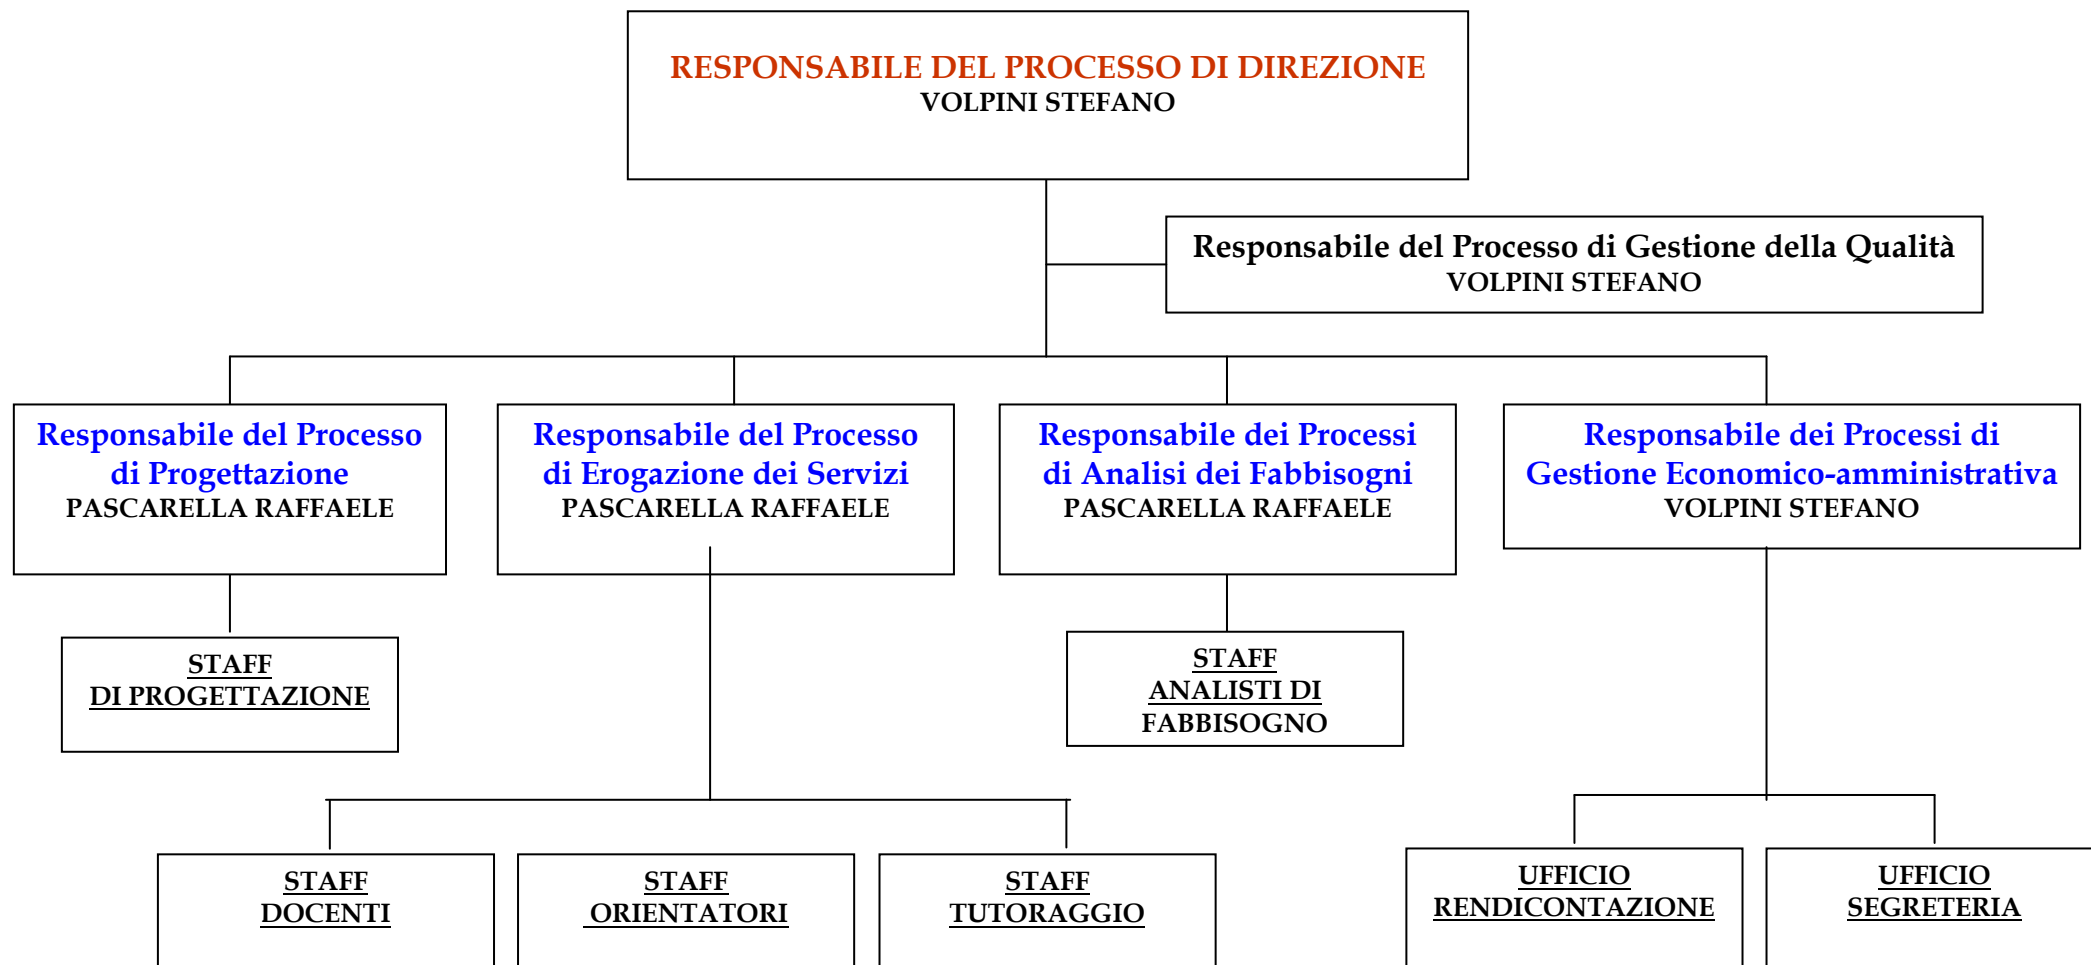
RESPONSABILE DEL PROCESSO DI DIREZIONE
VOLPINI STEFANO

Responsabile del Processo di Gestione della Qualità
VOLPINI STEFANO

Responsabile del Processo di Progettazione
PASCARELLA RAFFAELE

Responsabile del Processo di Erogazione dei Servizi
PASCARELLA RAFFAELE

Responsabile dei Processi di Analisi dei Fabbisogni
PASCARELLA RAFFAELE

Responsabile dei Processi di Gestione Economico-amministrativa
VOLPINI STEFANO

STAFF
DI PROGETTAZIONE

STAFF
ANALISTI DI
FABBISOGNO

STAFF
DOCENTI

STAFF
ORIENTATORI

STAFF
TUTORAGGIO

UFFICIO
RENDICONTAZIONE

UFFICIO
SEGRETERIA